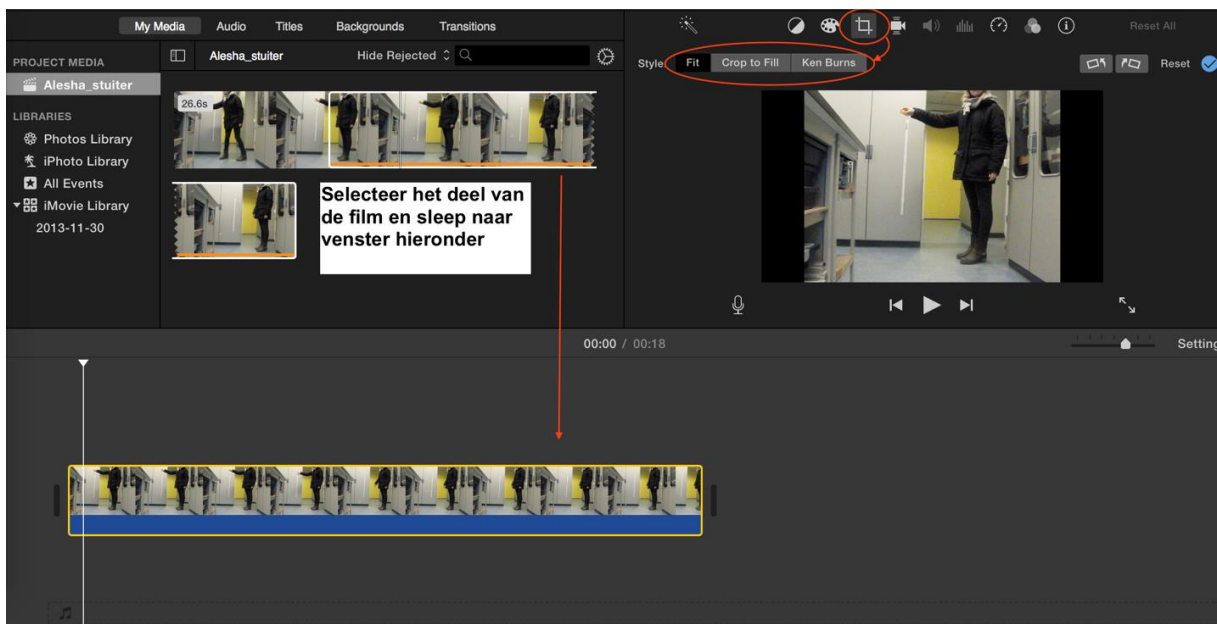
My Media Audio Titles Backgrounds Transitions

Reset All

PROJECT MEDIA

Alesha_stuiter

Hide Rejected

Alesha_stuiter

LIBRARIES

Photos Library

iPhoto Library

All Events

iMovie Library

2013-11-30

26.6s

Selecteer het deel van de film en sleep naar venster hieronder

Style: Fit Crop to Fill Ken Burns

Reset

00:00 / 00:18

Setting